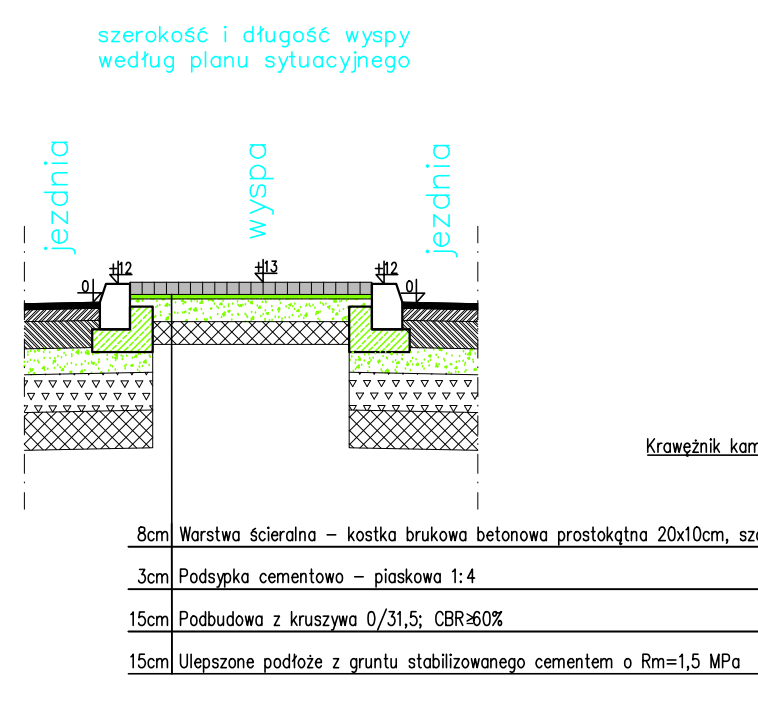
szerokość i długość wyspy
według planu sytuacyjnego

jezdnia

wyspa

jezdnia

0

#12

#13

#12

0

Krawężnik kam

8cm Warstwa ścieralna – kostka brukowa betonowa prostokątna 20x10cm, sz

3cm Podsypka cementowo – piaskowa 1:4

15cm Podbudowa z kruszywa 0/31,5; CBR≥60%

15cm Ulepszone podłoże z gruntu stabilizowanego cementem o Rm=1,5 MPa